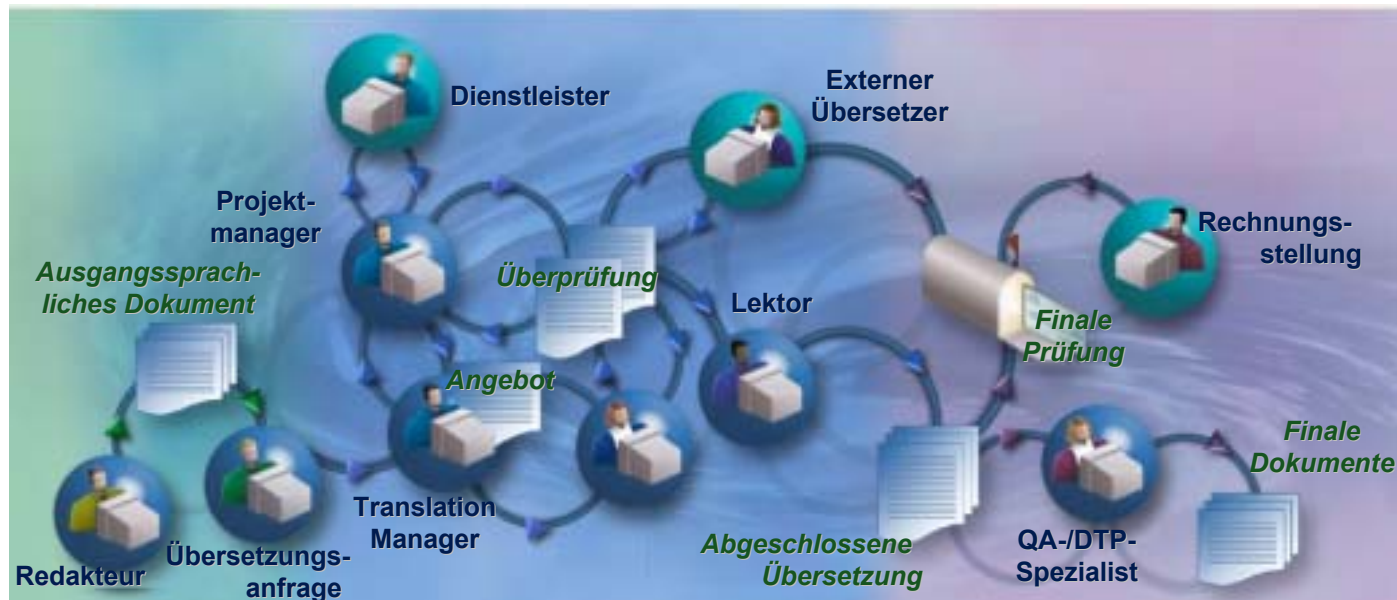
Dienstleister

Externer Übersetzer

Projektmanager

Rechnungsstellung

Ausgangssprachliches Dokument

Überprüfung

Lektor

Finale Prüfung

Angebot

Finale Dokumente

Translation Manager

Abgeschlossene Übersetzung

QA-/DTP-Spezialist

Redakteur

Übersetzungsanfrage